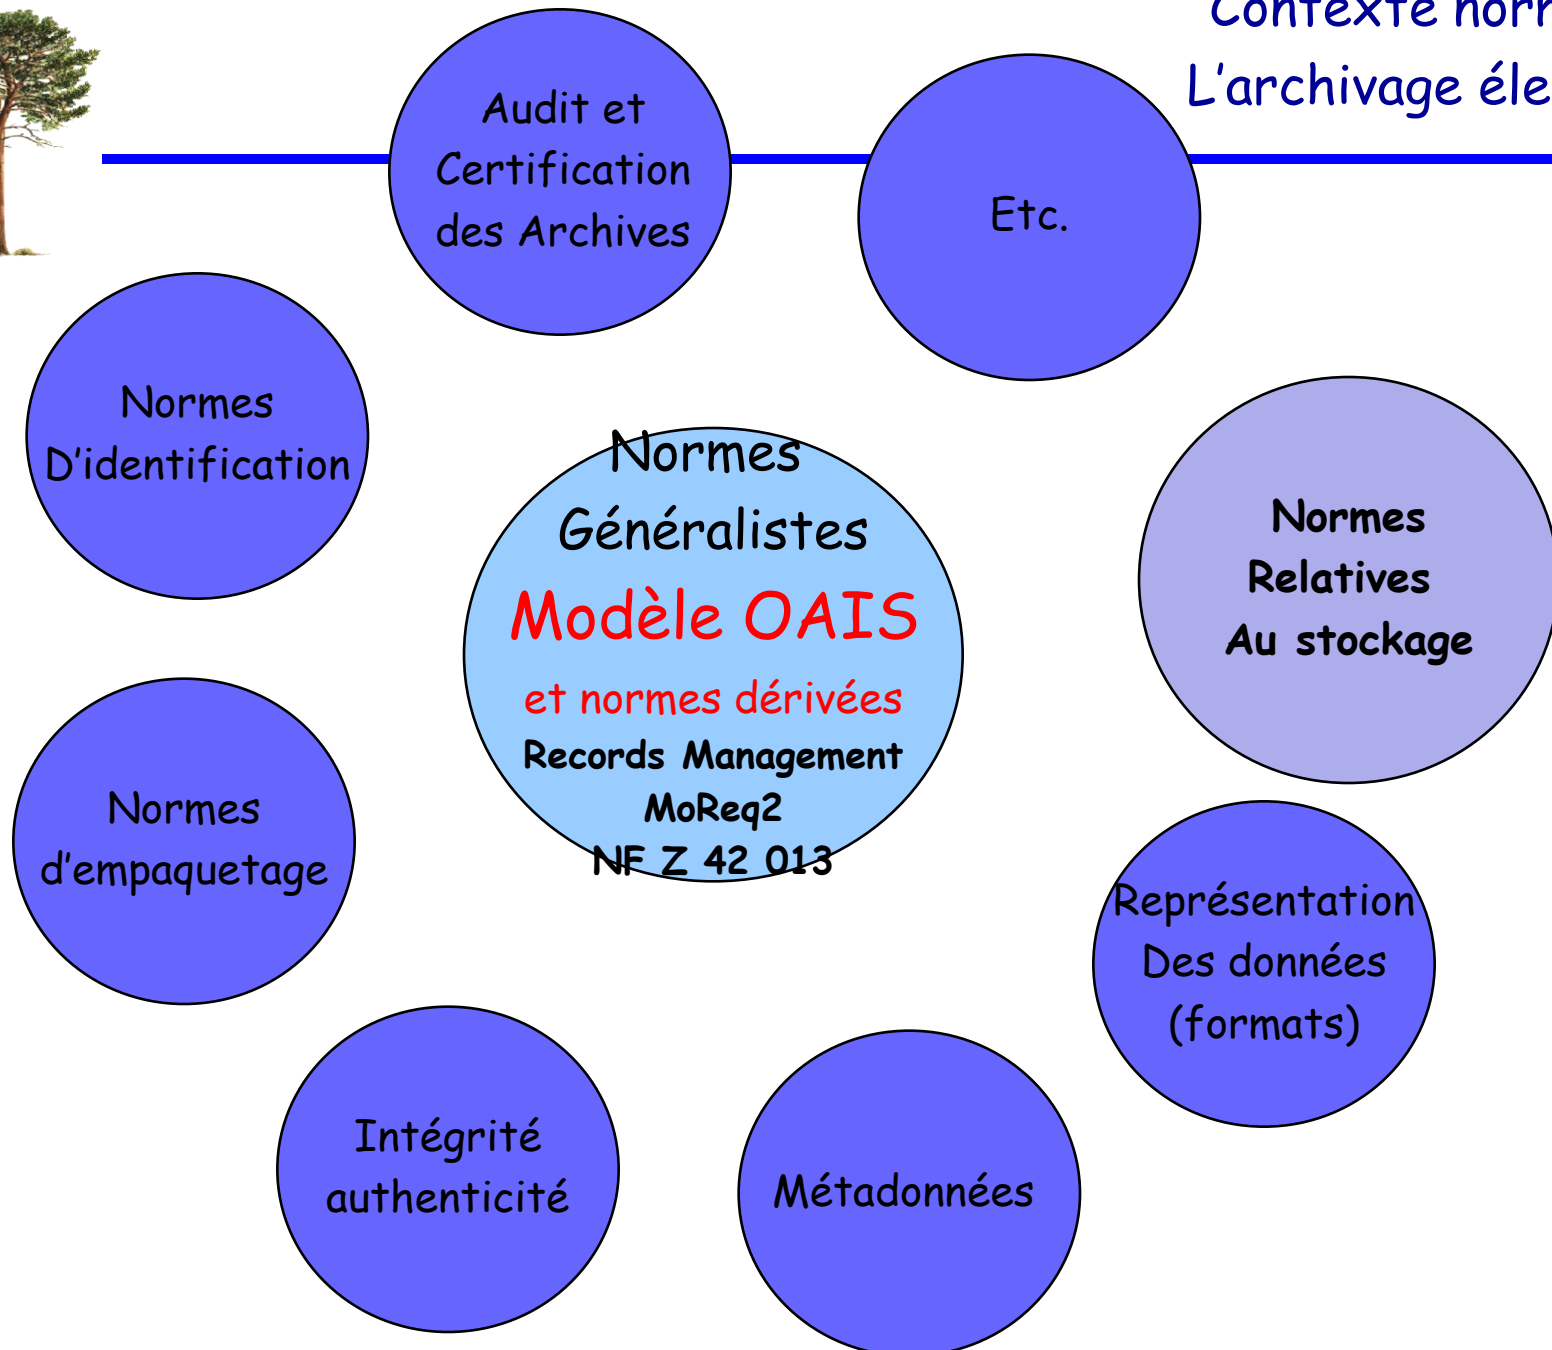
Contexte norm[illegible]
L'archivage éle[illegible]

Audit et Certification des Archives

Etc.

Normes D'identification

Normes Généralistes
Modèle OAIS
et normes dérivées
Records Management
MoReq2
NF Z 42 013

Normes Relatives Au stockage

Normes d'empaquetage

Représentation Des données (formats)

Intégrité authenticité

Métadonnées